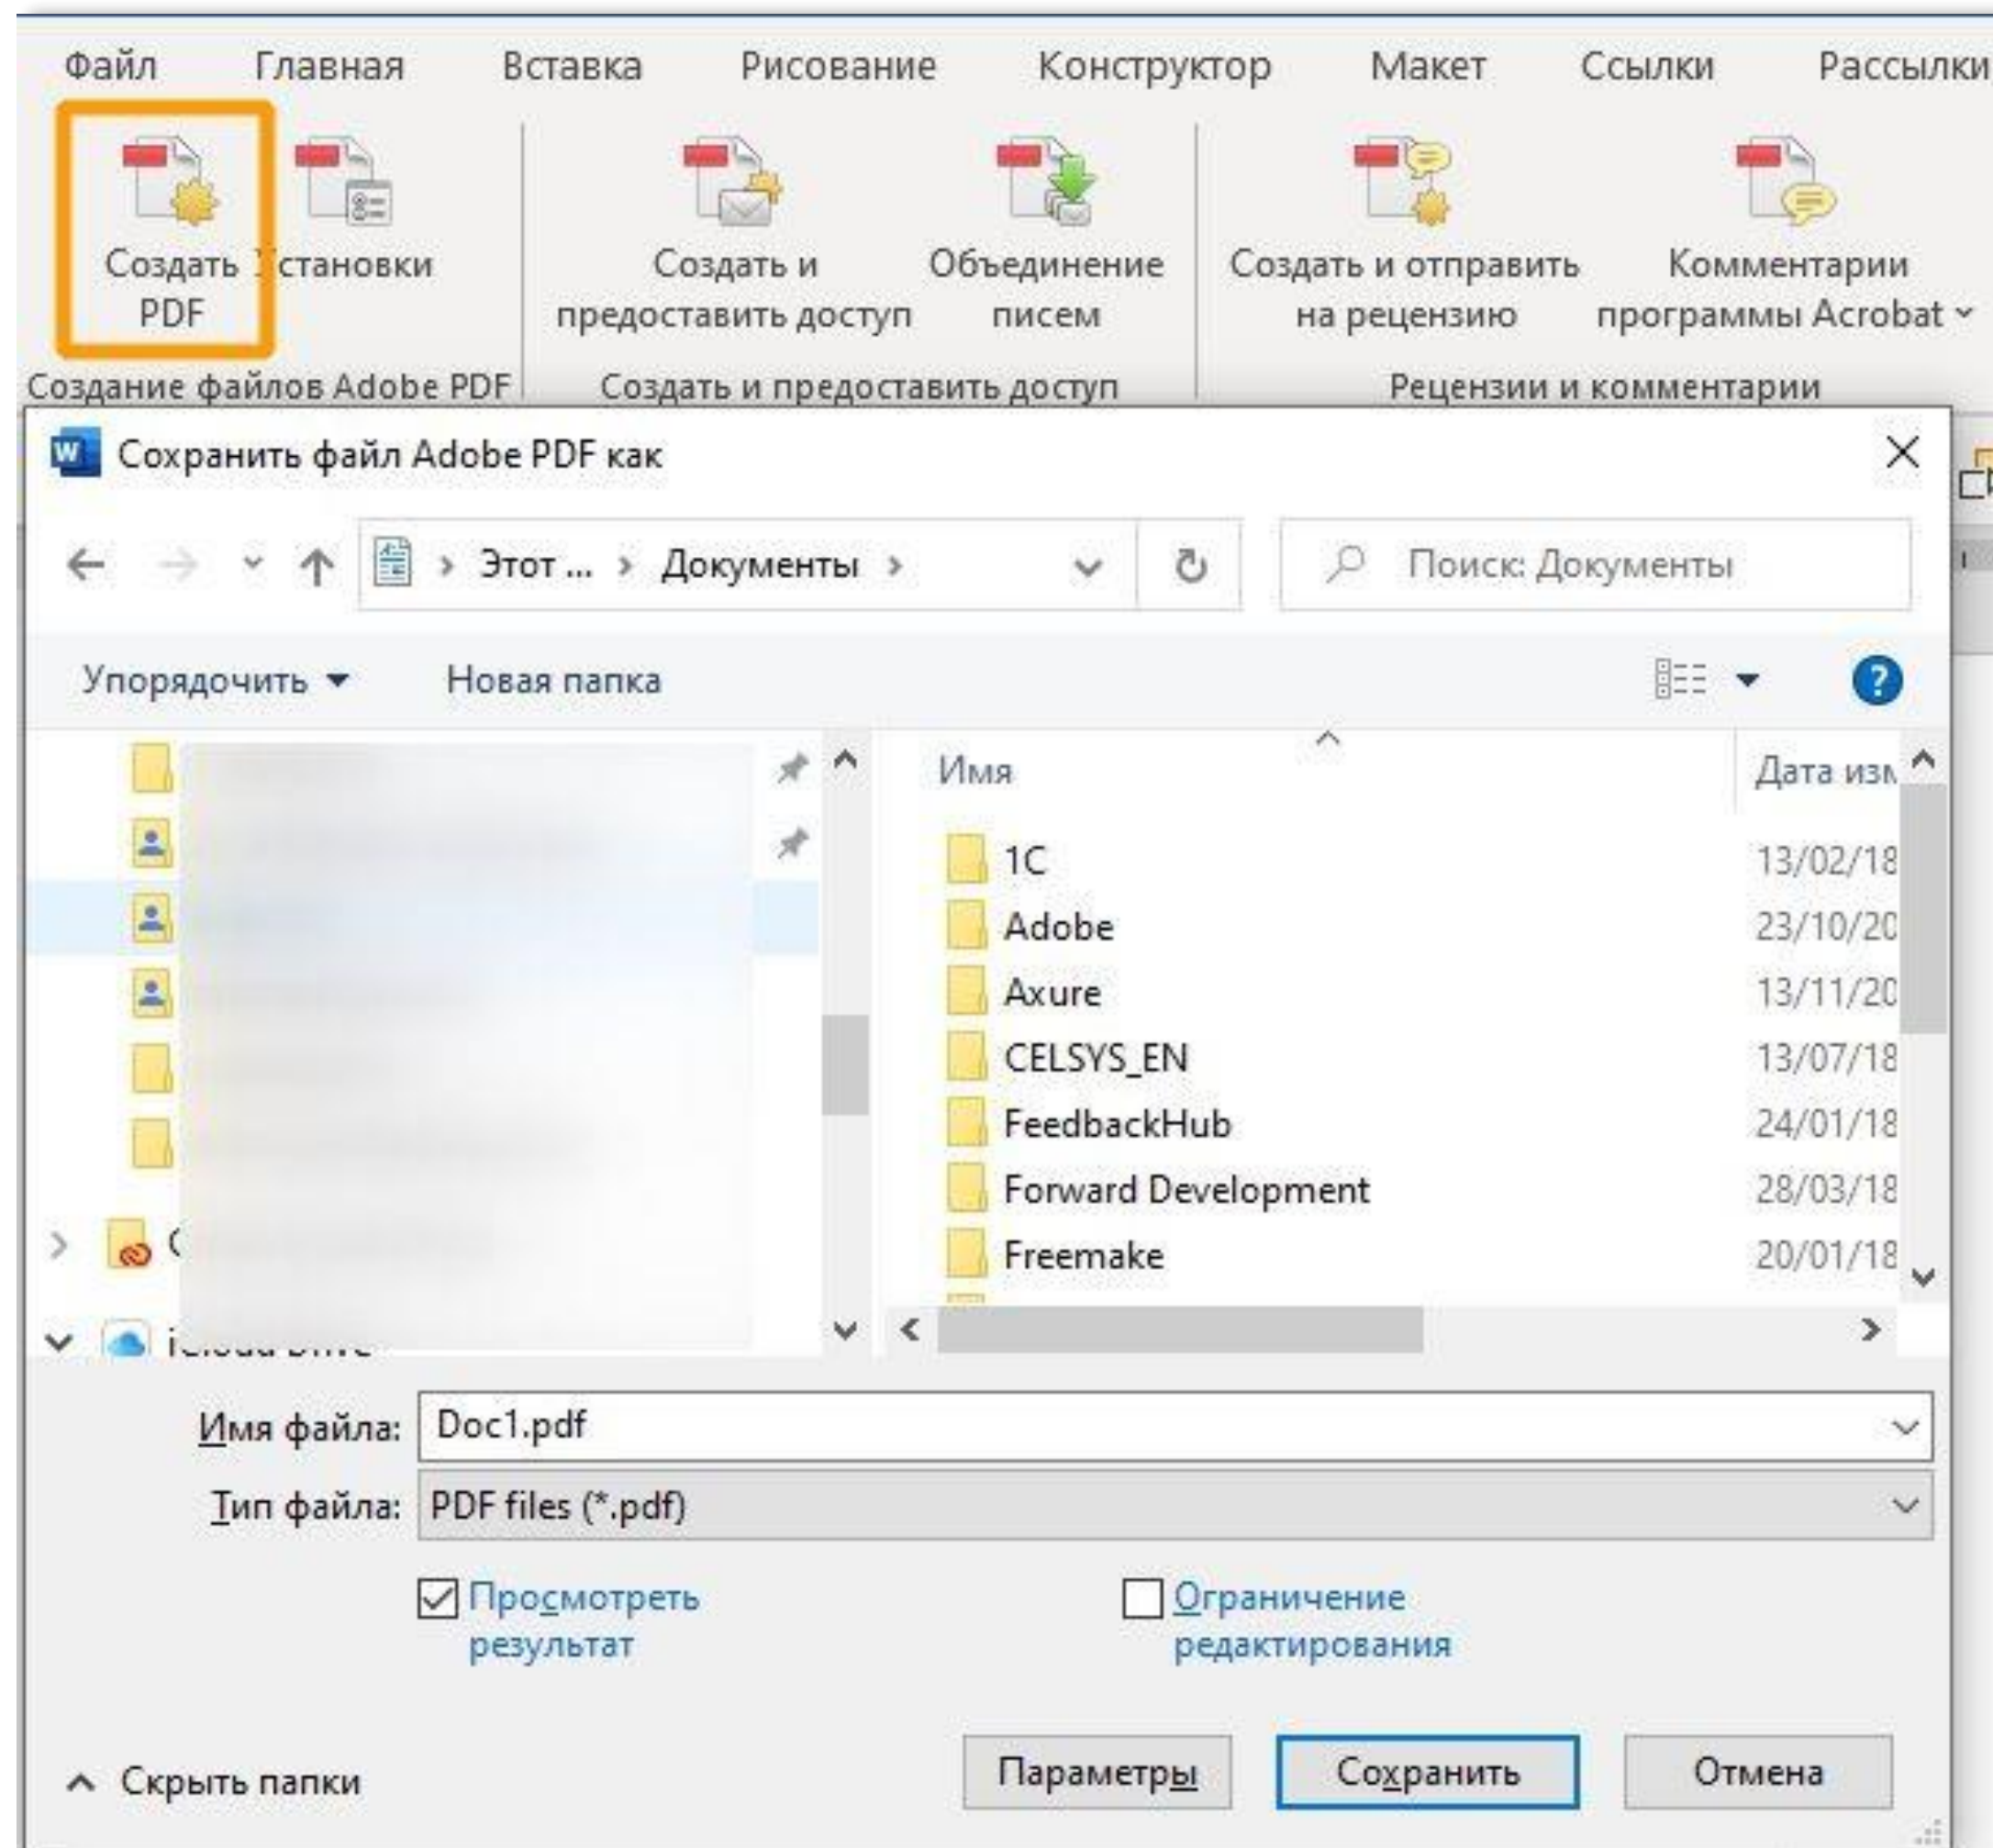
Файл Главная Вставка Рисование Конструктор Макет Ссылки Рассылки

Создать PDF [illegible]становки

Создание файлов Adobe PDF

Создать и предоставить доступ

Объединение писем

Создать и предоставить доступ

Создать и отправить на рецензию

Комментарии программы Acrobat

Рецензии и комментарии

Сохранить файл Adobe PDF как

Этот ... › Документы ›

Поиск: Документы

Упорядочить ▾ Новая папка

| Имя | Дата изм |
|---|---|
| 1C | 13/02/18 |
| Adobe | 23/10/20 |
| Axure | 13/11/20 |
| CELSYS_EN | 13/07/18 |
| FeedbackHub | 24/01/18 |
| Forward Development | 28/03/18 |
| Freemake | 20/01/18 |

Имя файла: Doc1.pdf

Тип файла: PDF files (*.pdf)

Просмотреть результат

Ограничение редактирования

Скрыть папки

Параметры Сохранить Отмена